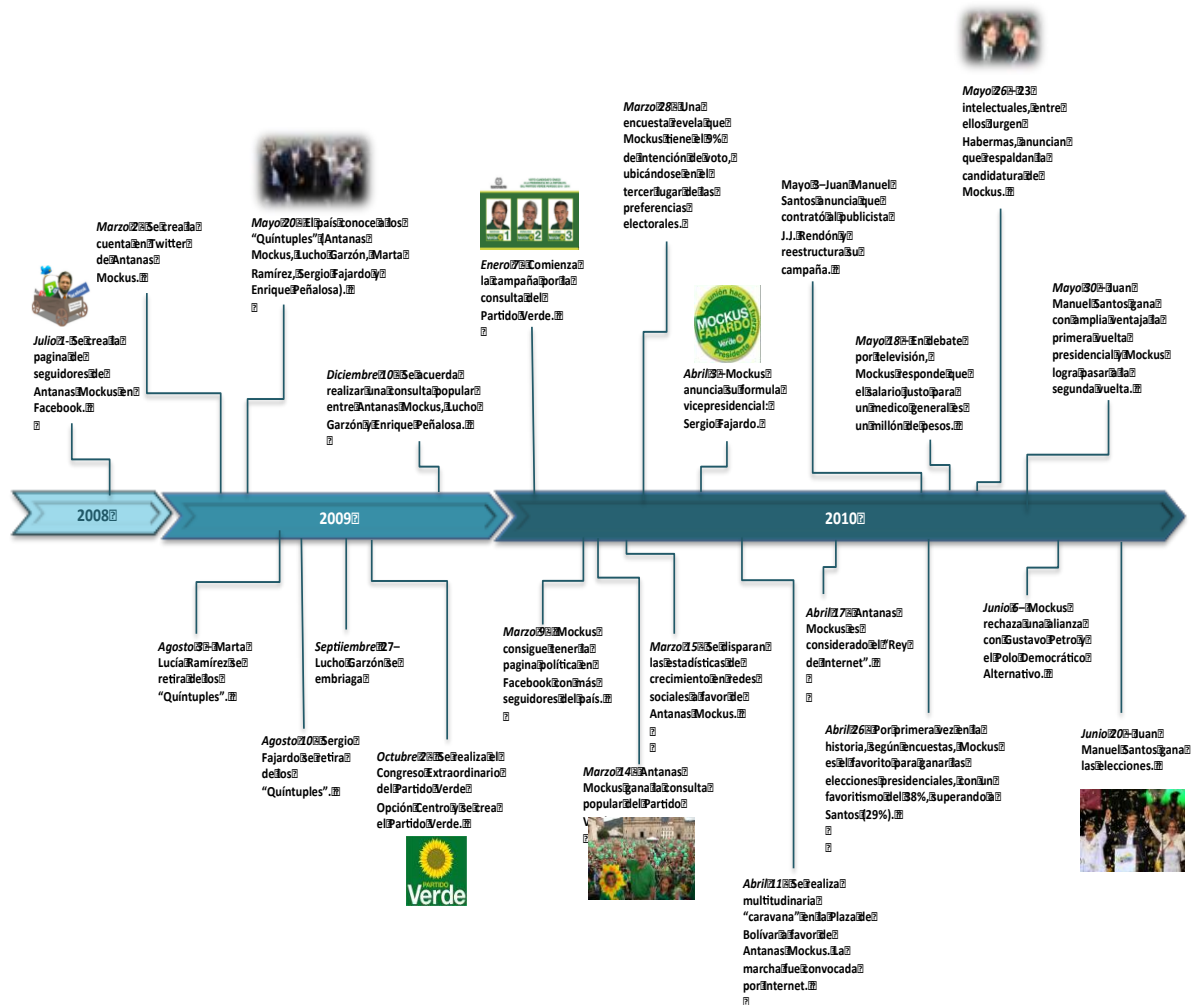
2008

2009

2010

Julio 1 - Se crea la pagina de seguidores de Antanas Mockus en Facebook.

Marzo 2 Se crea la cuenta en Twitter de Antanas Mockus.

Mayo 20 El país conoce a los "Quíntuples" (Antanas Mockus, Lucho Garzón, Marta Ramírez, Sergio Fajardo y Enrique Peñalosa).

Diciembre 10 Se acuerda realizar una consulta popular entre Antanas Mockus, Lucho Garzón y Enrique Peñalosa.

Enero 7 Comienza la campaña por la consulta del Partido Verde.

Marzo 28 Una encuesta revela que Mockus tiene el 9% de intención de voto, ubicándose en el tercer lugar de las preferencias electorales.

Abril 3 - Mockus anuncia su formula vicepresidencial: Sergio Fajardo.

Mayo 3 – Juan Manuel Santos anuncia que contrató al publicista J.J. Rendón y reestructura su campaña.

Mayo 26 - 23 intelectuales, entre ellos Jurgen Habermas, anuncian que respaldan la candidatura de Mockus.

Mayo 18 - En debate por televisión, Mockus responde que el salario justo para un medico general es un millón de pesos.

Mayo 30 - Juan Manuel Santos gana con amplia ventaja la primera vuelta presidencial y Mockus logra pasar a la segunda vuelta.

Agosto 3 - Marta Lucía Ramírez se retira de los "Quíntuples".

Agosto 10 Sergio Fajardo se retira de los "Quíntuples".

Septiiembre 27 – Lucho Garzón se embriaga

Octubre 2 Se realiza el Congreso Extraordinario del Partido Verde Opción Centro y se crea el Partido Verde.

PARTIDO Verde

Marzo 9 Mockus consigue tener la pagina política en Facebook con más seguidores del país.

Marzo 14 Antanas Mockus gana la consulta popular del Partido V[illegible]

Marzo 15 Se disparan las estadísticas de crecimiento en redes sociales a favor de Antanas Mockus.

Abril 11 Se realiza multitudinaria "caravana" en la Plaza de Bolívar a favor de Antanas Mockus. La marcha fue convocada por Internet.

Abril 17 Antanas Mockus es considerado el "Rey de Internet".

Abril 26 Por primera vez en la historia, según encuestas, Mockus es el favorito para ganar las elecciones presidenciales, con un favoritismo del 38%, superando a Santos (29%).

Junio 6 – Mockus rechaza una alianza con Gustavo Petro y el Polo Democrático Alternativo.

Junio 20 - Juan Manuel Santos gana las elecciones.

MOCKUS FAJARDO La unión hace la fuerza Verde Presidente